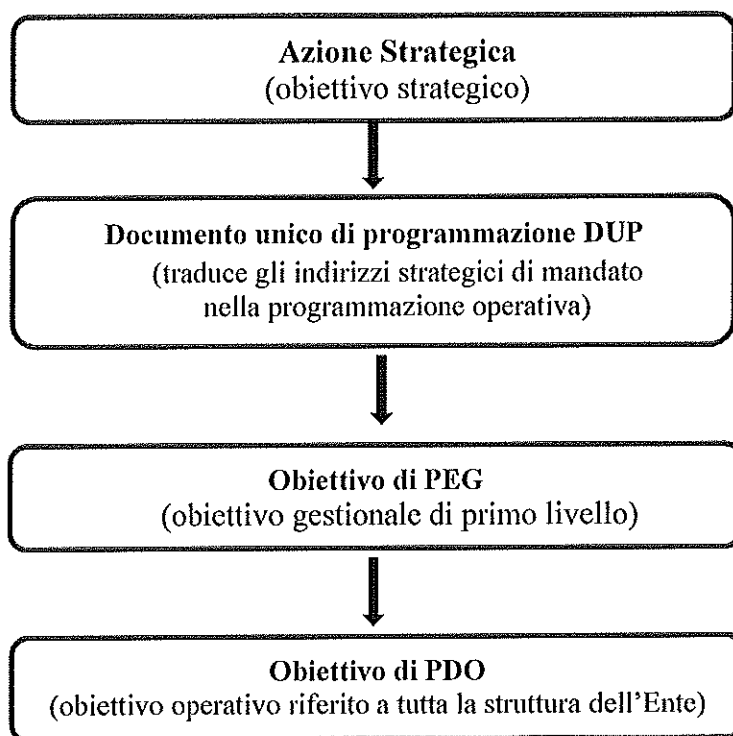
Azione Strategica
(obiettivo strategico)

Documento unico di programmazione DUP
(traduce gli indirizzi strategici di mandato nella programmazione operativa)

Obiettivo di PEG
(obiettivo gestionale di primo livello)

Obiettivo di PDO
(obiettivo operativo riferito a tutta la struttura dell'Ente)